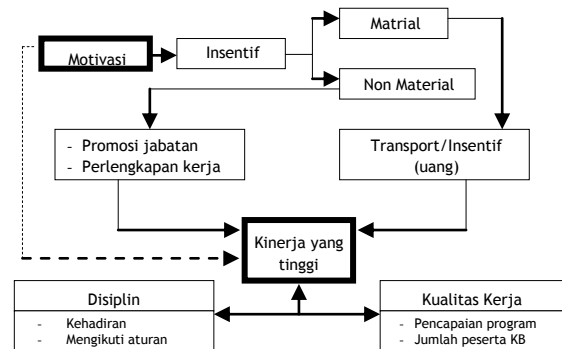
Motivasi

Insentif

Matrial

Non Material

- Promosi jabatan
- Perlengkapan kerja

Transport/Insentif (uang)

Kinerja yang tinggi

Disiplin
- Kehadiran
- Mengikuti aturan

Kualitas Kerja
- Pencapaian program
- Jumlah peserta KB